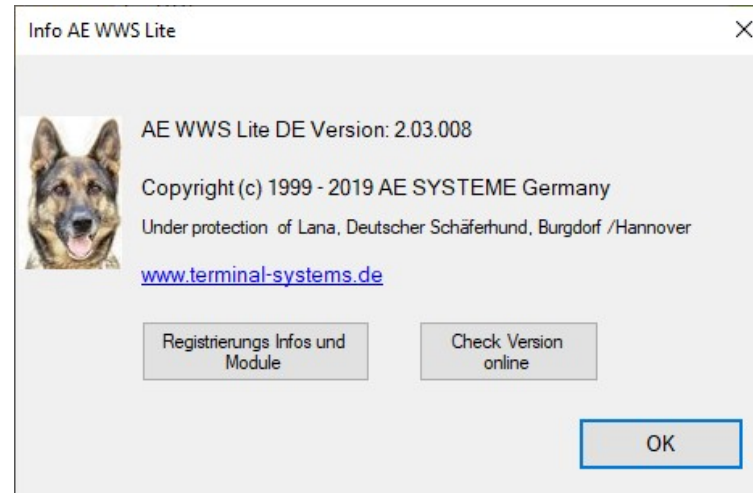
Info AE WWS Lite

×

AE WWS Lite DE Version: 2.03.008

Copyright (c) 1999 - 2019 AE SYSTEME Germany

Under protection of Lana, Deutscher Schäferhund, Burgdorf /Hannover

www.terminal-systems.de

Registrierungs Infos und Module

Check Version online

OK